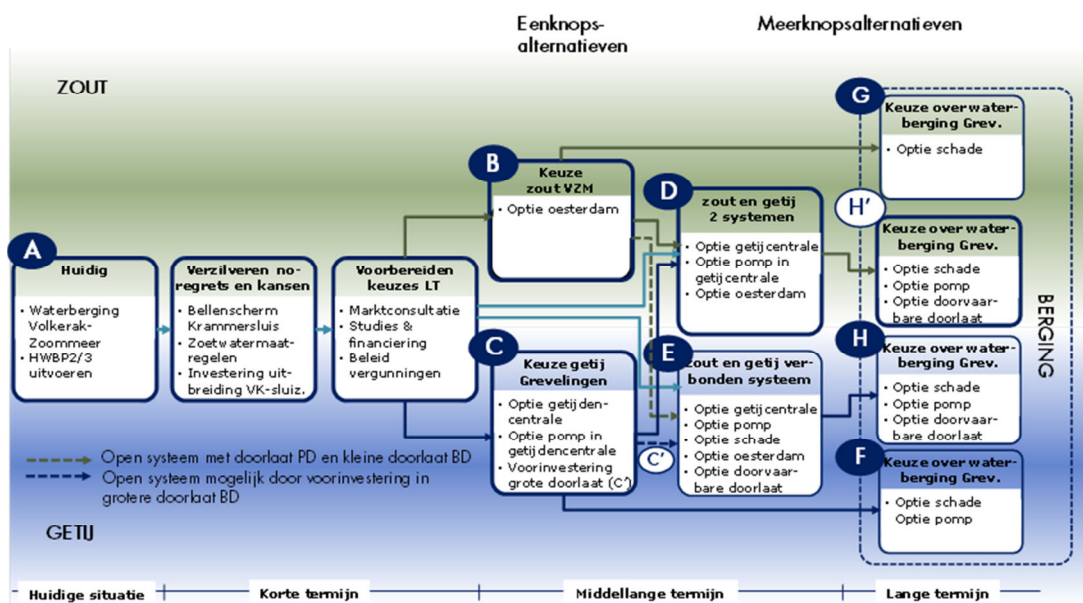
Eenknopsalternatieven

Meerknopsalternatieven

ZOUT

A
Huidig
• Waterberging Volkerak-Zoommeer
• HWBP2/3 uitvoeren

Verzilveren no-regrets en kansen
• Bellenscherm Krammersluis
• Zoetwatermaatregelen
• Investering uitbreiding VK-sluiz.

Voorbereiden keuzes LT
• Marktconsultatie
• Studies & financiering
• Beleid vergunningen

B
Keuze zout VZM
• Optie oesterdam

C
Keuze getij Grevelingen
• Optie getijdencentrale
• Optie pomp in getijdencentrale
• Voorinvestering grote doorlaat (C')

C'

D
zout en getij 2 systemen
• Optie getijcentrale
• Optie pomp in getijcentrale
• Optie oesterdam

E
zout en getij verbonden systeem
• Optie getijcentrale
• Optie pomp
• Optie schade
• Optie oesterdam
• Optie doorvaarbare doorlaat

G
Keuze over waterberging Grev.
• Optie schade

H'
Keuze over waterberging Grev.
• Optie schade
• Optie pomp
• Optie doorvaarbare doorlaat

H
Keuze over waterberging Grev.
• Optie schade
• Optie pomp
• Optie doorvaarbare doorlaat

F
Keuze over waterberging Grev.
• Optie schade
Optie pomp

BERGING

Open systeem met doorlaat PD en kleine doorlaat BD
Open systeem mogelijk door voorinvestering in grotere doorlaat BD

GETIJ

Huidige situatie | Korte termijn | Middellange termijn | Lange termijn